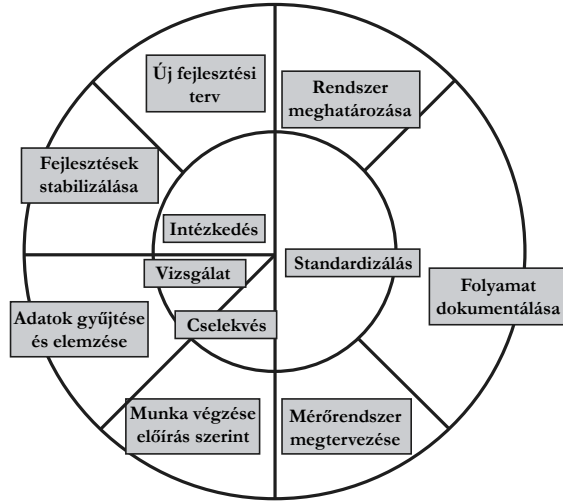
Új fejlesztési terv

Rendszer meghatározása

Fejlesztések stabilizálása

Intézkedés

Vizsgálat

Standardizálás

Folyamat dokumentálása

Adatok gyűjtése és elemzése

Cselekvés

Munka végzése előírás szerint

Mérőrendszer megtervezése